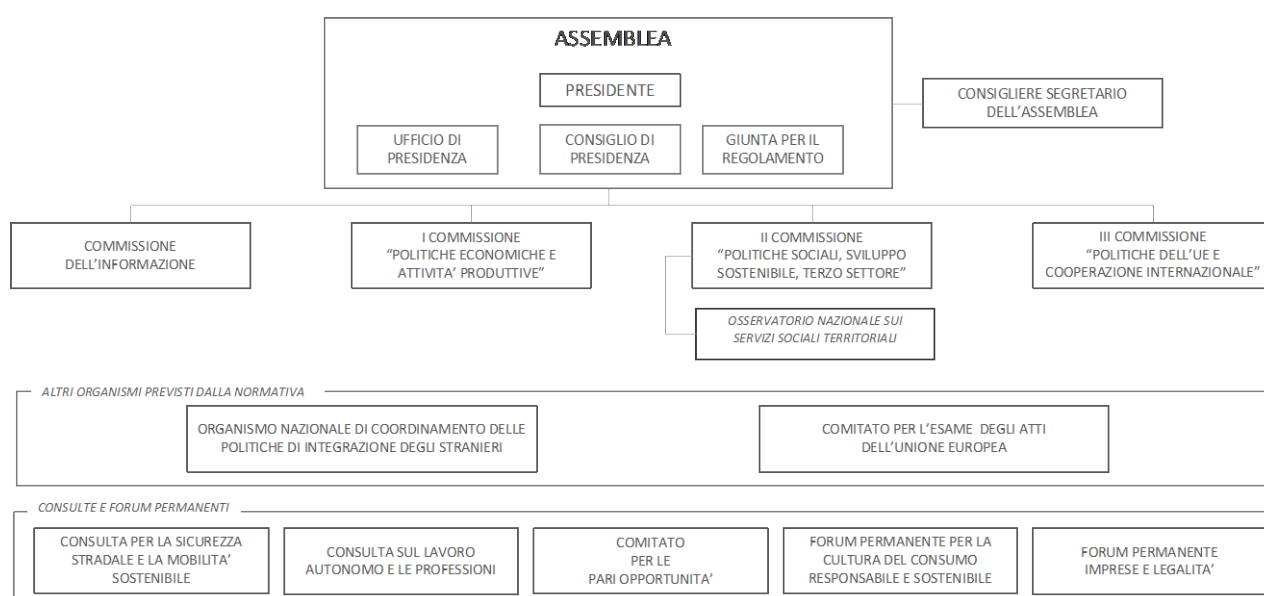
ASSEMBLEA

PRESIDENTE

UFFICIO DI PRESIDENZA

CONSIGLIO DI PRESIDENZA

GIUNTA PER IL REGOLAMENTO

CONSIGLIERE SEGRETARIO DELL'ASSEMBLEA

COMMISSIONE DELL'INFORMAZIONE

I COMMISSIONE "POLITICHE ECONOMICHE E ATTIVITA' PRODUTTIVE"

II COMMISSIONE "POLITICHE SOCIALI, SVILUPPO SOSTENIBILE, TERZO SETTORE"

III COMMISSIONE "POLITICHE DELL'UE E COOPERAZIONE INTERNAZIONALE"

OSSERVATORIO NAZIONALE SUI SERVIZI SOCIALI TERRITORIALI

ALTRI ORGANISMI PREVISTI DALLA NORMATIVA

ORGANISMO NAZIONALE DI COORDINAMENTO DELLE POLITICHE DI INTEGRAZIONE DEGLI STRANIERI

COMITATO PER L'ESAME DEGLI ATTI DELL'UNIONE EUROPEA

CONSULTE E FORUM PERMANENTI

CONSULTA PER LA SICUREZZA STRADALE E LA MOBILITA' SOSTENIBILE

CONSULTA SUL LAVORO AUTONOMO E LE PROFESSIONI

COMITATO PER LE PARI OPPORTUNITA'

FORUM PERMANENTE PER LA CULTURA DEL CONSUMO RESPONSABILE E SOSTENIBILE

FORUM PERMANENTE IMPRESE E LEGALITA'